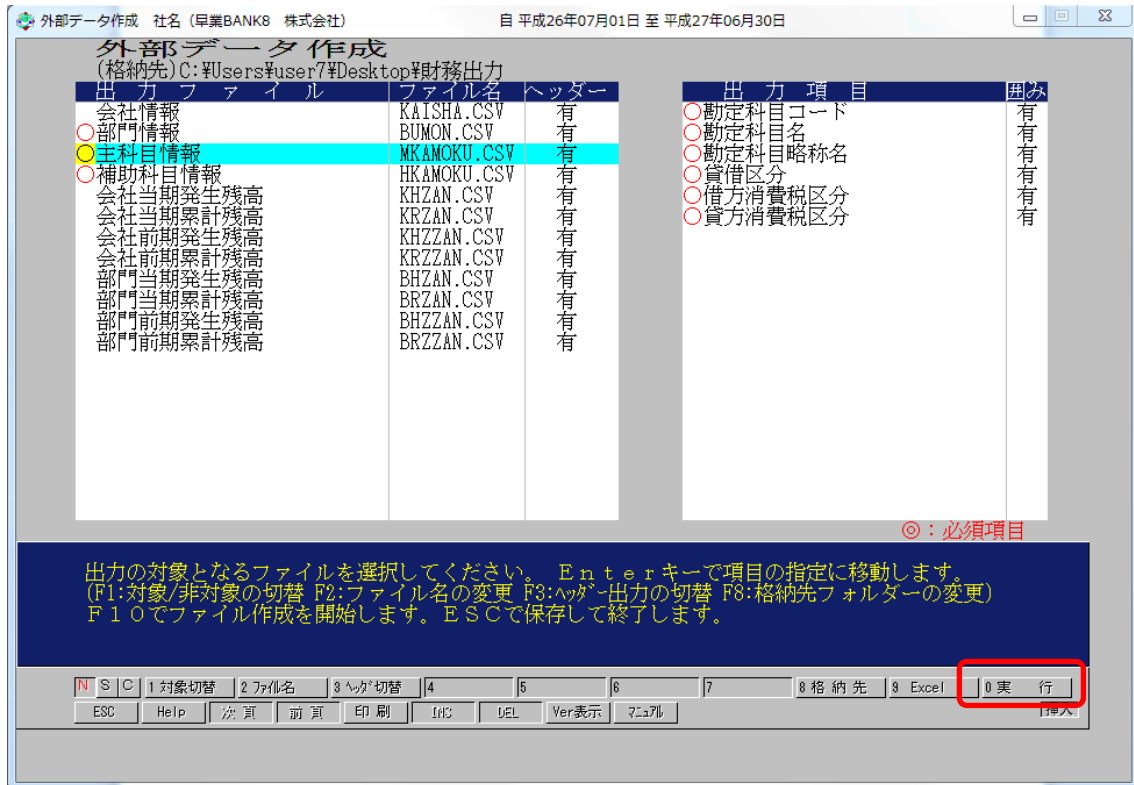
外部データ作成　社名（早業BANK8　株式会社）　自 平成26年07月01日 至 平成27年06月30日

外部データ作成
(格納先)C:¥Users¥user7¥Desktop¥財務出力

| 出力ファイル | ファイル名 | ヘッダー |
|---|---|---|
| 会社情報 | KAISHA.CSV | 有 |
| ○部門情報 | BUMON.CSV | 有 |
| ○主科目情報 | MKAMOKU.CSV | 有 |
| ○補助科目情報 | HKAMOKU.CSV | 有 |
| 会社当期発生残高 | KHZAN.CSV | 有 |
| 会社当期累計残高 | KRZAN.CSV | 有 |
| 会社前期発生残高 | KHZZAN.CSV | 有 |
| 会社前期累計残高 | KRZZAN.CSV | 有 |
| 部門当期発生残高 | BHZAN.CSV | 有 |
| 部門当期累計残高 | BRZAN.CSV | 有 |
| 部門前期発生残高 | BHZZAN.CSV | 有 |
| 部門前期累計残高 | BRZZAN.CSV | 有 |

| 出力項目 | 囲み |
|---|---|
| ○勘定科目コード | 有 |
| ○勘定科目名 | 有 |
| ○勘定科目略称名 | 有 |
| ○貸借区分 | 有 |
| ○借方消費税区分 | 有 |
| ○貸方消費税区分 | 有 |

◎：必須項目

出力の対象となるファイルを選択してください。Ｅｎｔｅｒキーで項目の指定に移動します。
(F1:対象/非対象の切替 F2:ファイル名の変更 F3:ﾍｯﾀﾞｰ出力の切替 F8:格納先フォルダーの変更)
Ｆ１０でファイル作成を開始します。ＥＳＣで保存して終了します。

N S C 1 対象切替 2 ﾌｧｲﾙ名 3 ﾍｯﾀﾞ切替 4 5 6 7 8 格 納 先 9 Excel 0 実　行
ESC Help 次 頁 前 頁 印 刷 INS DEL Ver表示 ﾏﾆｭｱﾙ 挿入